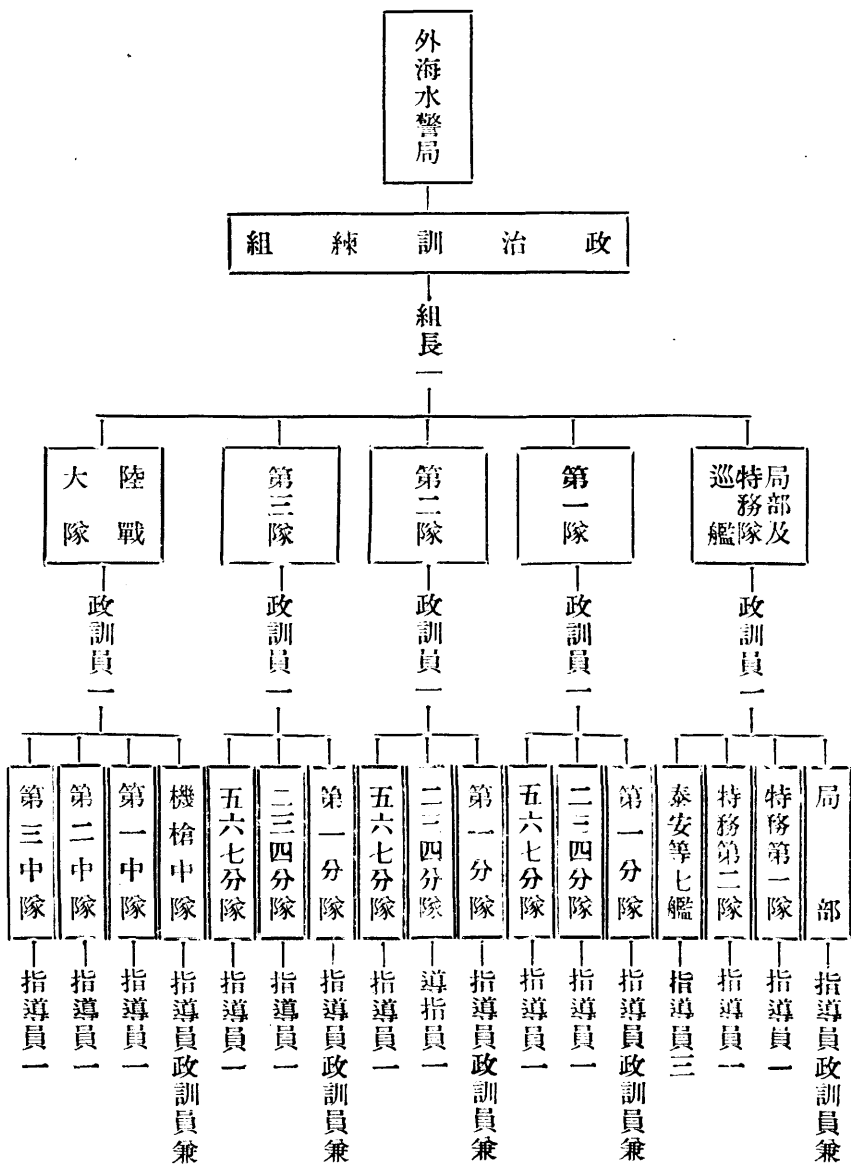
外海水警局

政治訓練組

組長一

陸戰大隊

政訓員一

機槍中隊
指導員政訓員兼

第一中隊
指導員一

第二中隊
指導員一

第三中隊
指導員一

第三隊

政訓員一

第一分隊
指導員政訓員兼

二三四分隊
指導員一

五六七分隊
指導員一

第二隊

政訓員一

第一分隊
指導員政訓員兼

二三四分隊
導指員一

五六七分隊
指導員一

第一隊

政訓員一

第一分隊
指導員政訓員兼

二三四分隊
指導員一

五六七分隊
指導員一

局部及特務隊巡艦

政訓員一

局部
指導員政訓員兼

特務第一隊
指導員一

特務第二隊
指導員一

泰安等七艦
指導員三